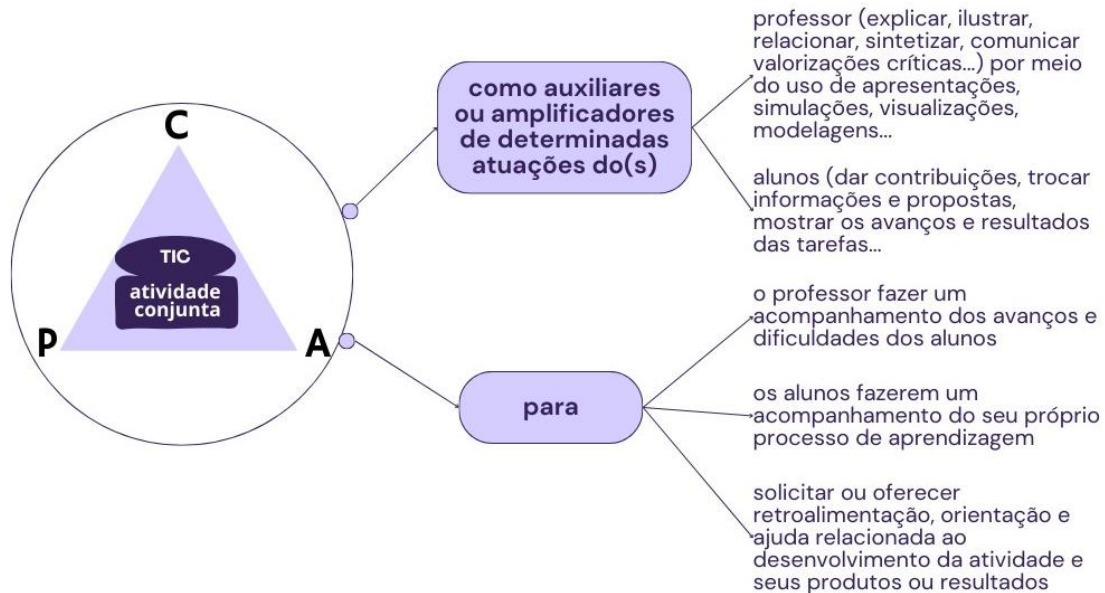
C

TIC

atividade conjunta

P

A

como auxiliares ou amplificadores de determinadas atuações do(s)

professor (explicar, ilustrar, relacionar, sintetizar, comunicar valorizações críticas...) por meio do uso de apresentações, simulações, visualizações, modelagens...

alunos (dar contribuições, trocar informações e propostas, mostrar os avanços e resultados das tarefas...

para

o professor fazer um acompanhamento dos avanços e dificuldades dos alunos

os alunos fazerem um acompanhamento do seu próprio processo de aprendizagem

solicitar ou oferecer retroalimentação, orientação e ajuda relacionada ao desenvolvimento da atividade e seus produtos ou resultados